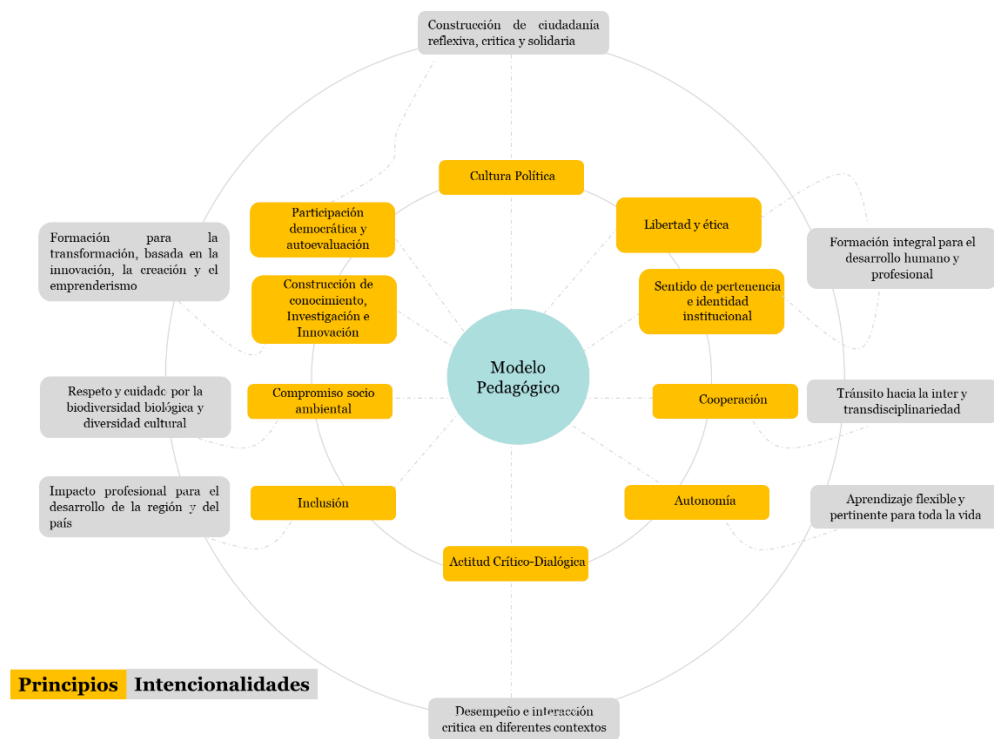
Construcción de ciudadanía reflexiva, critica y solidaria

Cultura Política

Participación democrática y autoevaluación

Libertad y ética

Formación para la transformación, basada en la innovación, la creación y el emprenderismo

Formación integral para el desarrollo humano y profesional

Construcción de conocimiento, Investigación e Innovación

Sentido de pertenencia e identidad institucional

Modelo Pedagógico

Respeto y cuidado por la biodiversidad biológica y diversidad cultural

Compromiso socio ambiental

Cooperación

Tránsito hacia la inter y transdisciplinariedad

Impacto profesional para el desarrollo de la región y del país

Inclusión

Autonomía

Aprendizaje flexible y pertinente para toda la vida

Actitud Crítico-Dialógica

Principios Intencionalidades

Desempeño e interacción crítica en diferentes contextos